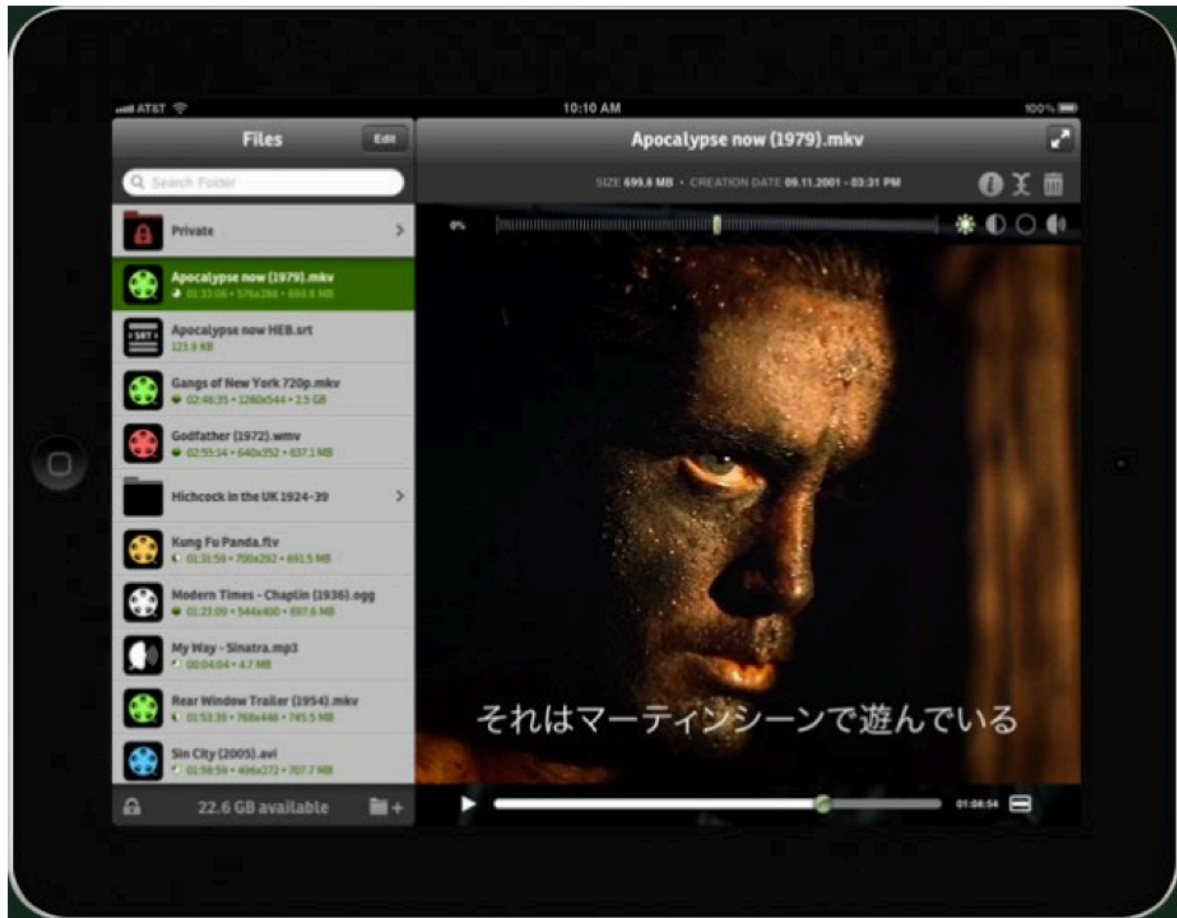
AT&T
10:10 AM
100%

Files
Edit
Search Folder

Private

Apocalypse now (1979).mkv
01:33:06 • 576x256 • 699.8 MB

Apocalypse now HEB.srt
123.9 KB

Gangs of New York 720p.mkv
02:46:35 • 1280x544 • 2.5 GB

Godfather (1972).wmv
02:55:14 • 640x352 • 637.1 MB

Hichcock in the UK 1924-39

Kung Fu Panda.flv
01:31:59 • 700x292 • 691.5 MB

Modern Times - Chaplin (1936).ogg
01:23:09 • 544x400 • 697.6 MB

My Way - Sinatra.mp3
00:04:04 • 4.7 MB

Rear Window Trailer (1954).mkv
01:53:39 • 768x448 • 745.5 MB

Sin City (2005).avi
01:58:59 • 496x272 • 707.7 MB

22.6 GB available

Apocalypse now (1979).mkv
SIZE 699.8 MB • CREATION DATE 09.11.2001 - 03:31 PM

それはマーティンシーンで遊んでいる

01:08:54